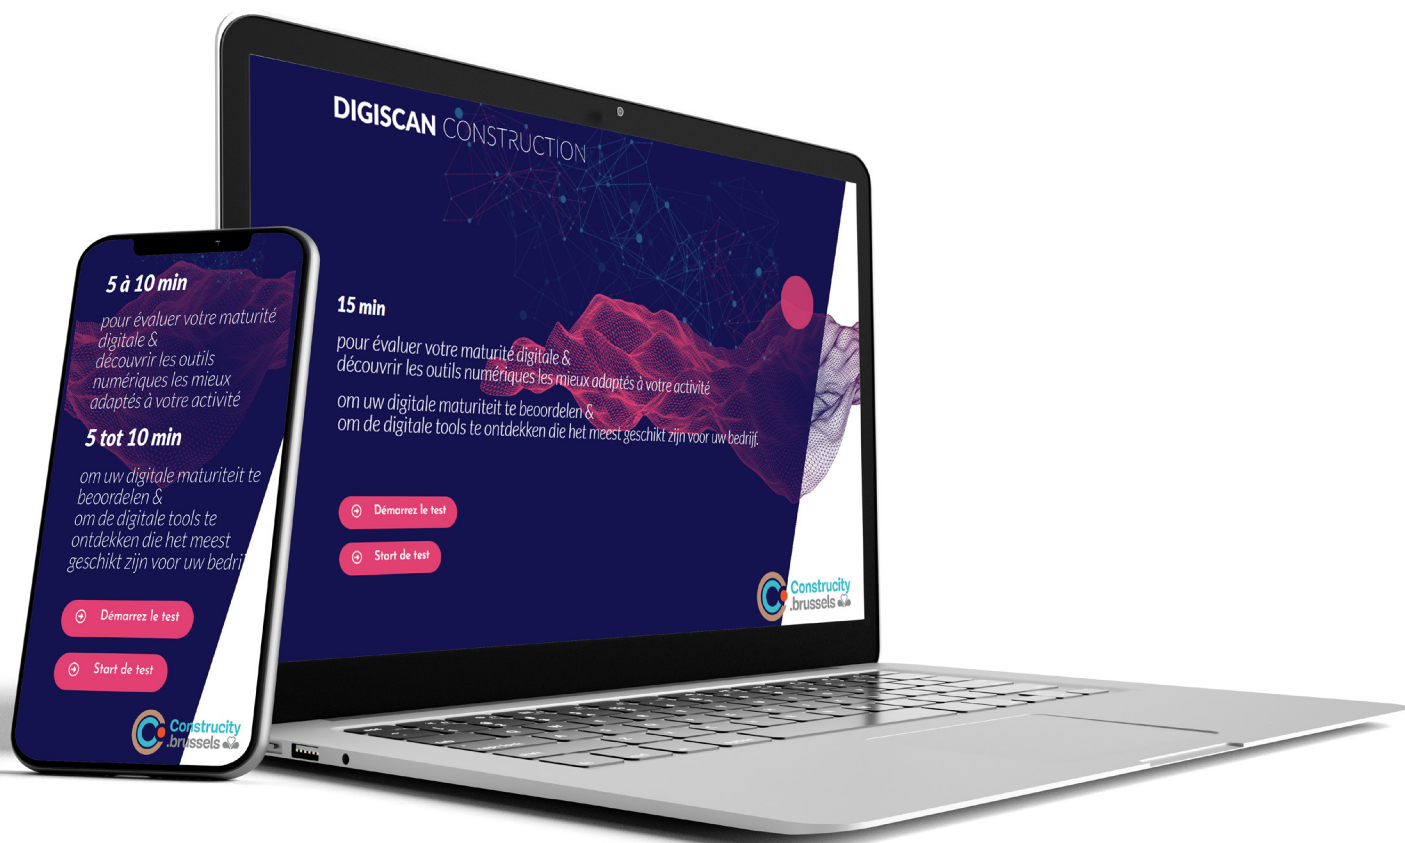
5 à 10 min

pour évaluer votre maturité digitale & découvrir les outils numériques les mieux adaptés à votre activité

5 tot 10 min

om uw digitale maturiteit te beoordelen & om de digitale tools te ontdekken die het meest geschikt zijn voor uw bedri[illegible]

Démarrez le test

Start de test

Construcity .brussels

DIGISCAN CONSTRUCTION

15 min

pour évaluer votre maturité digitale & découvrir les outils numériques les mieux adaptés à votre activité

om uw digitale maturiteit te beoordelen & om de digitale tools te ontdekken die het meest geschikt zijn voor uw bedrijf.

Démarrez le test

Start de test

Construcity .brussels